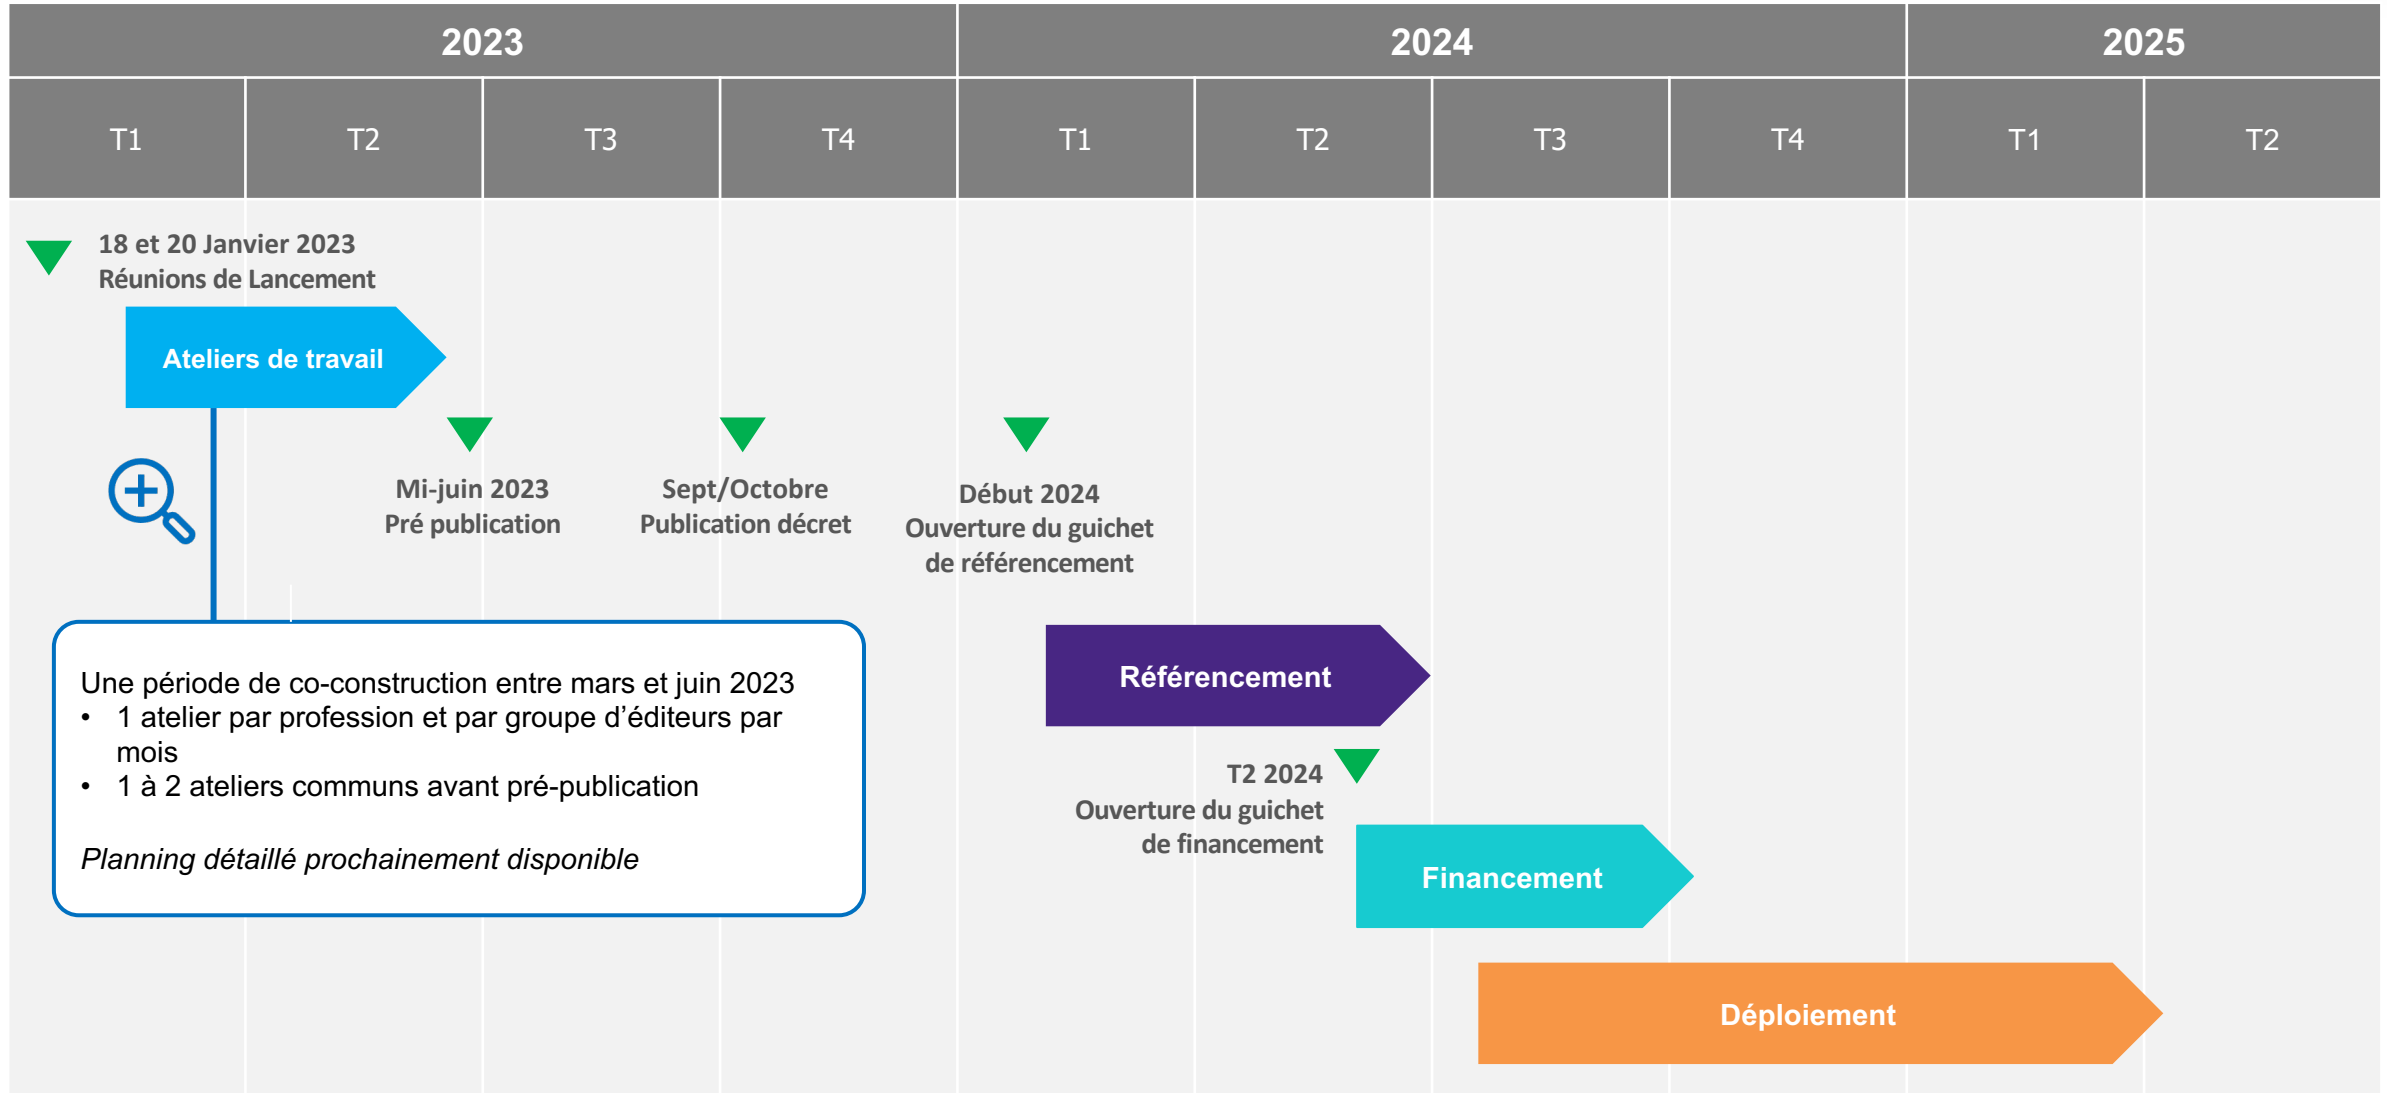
| 2023 | | | | 2024 | | | | 2025 | |
|---|---|---|---|---|---|---|---|---|---|
| T1 | T2 | T3 | T4 | T1 | T2 | T3 | T4 | T1 | T2 |

18 et 20 Janvier 2023
Réunions de Lancement

Ateliers de travail

Mi-juin 2023
Pré publication

Sept/Octobre
Publication décret

Début 2024
Ouverture du guichet de référencement

Une période de co-construction entre mars et juin 2023
• 1 atelier par profession et par groupe d'éditeurs par mois
• 1 à 2 ateliers communs avant pré-publication

*Planning détaillé prochainement disponible*

Référencement

T2 2024
Ouverture du guichet de financement

Financement

Déploiement